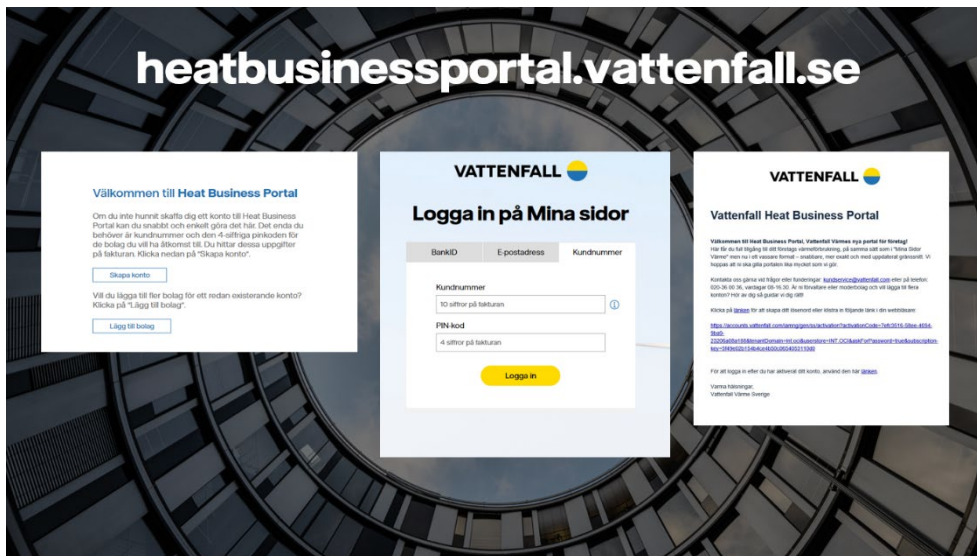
heatbusinessportal.vattenfall.se

Välkommen till Heat Business Portal

Om du inte hunnit skaffa dig ett konto till Heat Business Portal kan du snabbt och enkelt göra det här. Det enda du behöver är kundnummer och den 4-siffriga pinkoden för de bolag du vill ha åtkomst till. Du hittar dessa uppgifter på fakturan. Klicka nedan på "Skapa konto".

Skapa konto

Vill du lägga till fler bolag för ett redan existerande konto? Klicka på "Lägg till bolag".

Lägg till bolag

VATTENFALL

Logga in på Mina sidor

BankID | E-postadress | Kundnummer

Kundnummer

10 siffror på fakturan

PIN-kod

4 siffror på fakturan

Logga in

VATTENFALL

Vattenfall Heat Business Portal

Välkommen till Heat Business Portal, Vattenfall Värmes nya portal för företag!
Här får du full tillgång till ditt företags värmeförbrukning, på samma sätt som i "Mina Sidor Värme" men nu i ett vassare format – snabbare, mer exakt och med uppdaterat gränssnitt. Vi hoppas att ni ska gilla portalen lika mycket som vi gör.

Kontakta oss gärna vid frågor eller funderingar: kundservice@vattenfall.com eller på telefon: 020-36 00 36, vardagar 08-16.30. Är ni förvaltare eller moderbolag och vill lägga till flera konton? Hör av dig så guidar vi dig rätt!

Klicka på länken för att skapa ditt lösenord eller klistra in följande länk i din webbläsare:

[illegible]

För att logga in efter du har aktiverat ditt konto, använd den här länken.

Varma hälsningar,
Vattenfall Värme Sverige